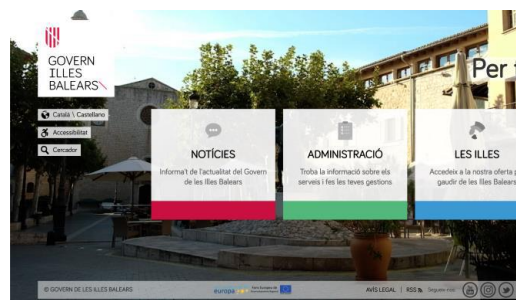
GOVERN
ILLES
BALEARS

Català \ Castellano

Accessibilitat

Cercador

Per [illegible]

NOTÍCIES
Informa't de l'actualitat del Govern de les Illes Balears

ADMINISTRACIÓ
Troba la informació sobre els serveis i fes les teves gestions

LES ILLES
Accedeix a la nostra oferta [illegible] gaudir de les Illes Balears

© GOVERN DE LES ILLES BALEARS

europa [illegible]

AVÍS LEGAL | RSS | Segueix-nos